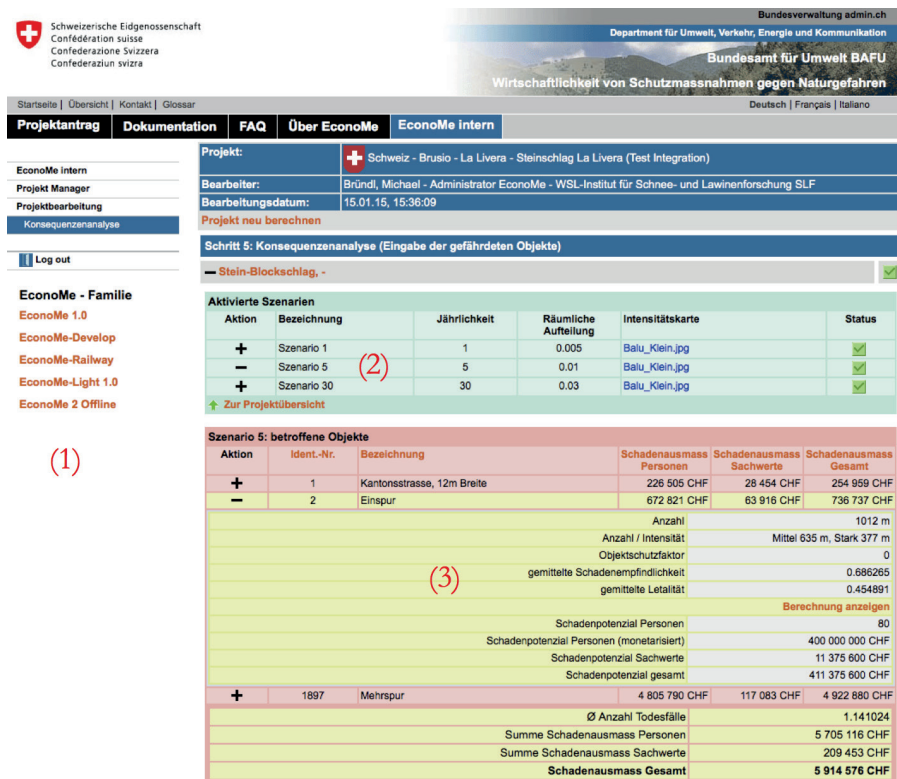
Schweizerische Eidgenossenschaft
Confédération suisse
Confederazione Svizzera
Confederaziun svizra

Bundesverwaltung admin.ch
Department für Umwelt, Verkehr, Energie und Kommunikation
Bundesamt für Umwelt BAFU
Wirtschaftlichkeit von Schutzmassnahmen gegen Naturgefahren

Startseite | Übersicht | Kontakt | Glossar
Deutsch | Français | Italiano

Projektantrag | Dokumentation | FAQ | Über EconoMe | EconoMe intern

EconoMe intern
Projekt Manager
Projektbearbeitung
Konsequenzenanalyse

Log out

EconoMe - Familie
EconoMe 1.0
EconoMe-Develop
EconoMe-Railway
EconoMe-Light 1.0
EconoMe 2 Offline

(1)

| Projekt: | Schweiz - Brusio - La Livera - Steinschlag La Livera (Test Integration) |
|---|---|
| Bearbeiter: | Bründl, Michael - Administrator EconoMe - WSL-Institut für Schnee- und Lawinenforschung SLF |
| Bearbeitungsdatum: | 15.01.15, 15:36:09 |

Projekt neu berechnen

Schritt 5: Konsequenzenanalyse (Eingabe der gefährdeten Objekte)

— Stein-Blockschlag, -

Aktivierte Szenarien

| Aktion | Bezeichnung | Jährlichkeit | Räumliche Aufteilung | Intensitätskarte | Status |
|---|---|---|---|---|---|
| + | Szenario 1 | 1 | 0.005 | Balu_Klein.jpg | |
| — | Szenario 5 | 5 | 0.01 | Balu_Klein.jpg | |
| + | Szenario 30 | 30 | 0.03 | Balu_Klein.jpg | |

(2)

Zur Projektübersicht

Szenario 5: betroffene Objekte

| Aktion | Ident.-Nr. | Bezeichnung | Schadenausmass Personen | Schadenausmass Sachwerte | Schadenausmass Gesamt |
|---|---|---|---|---|---|
| + | 1 | Kantonsstrasse, 12m Breite | 226 505 CHF | 28 454 CHF | 254 959 CHF |
| — | 2 | Einspur | 672 821 CHF | 63 916 CHF | 736 737 CHF |

| | |
|---|---|
| Anzahl | 1012 m |
| Anzahl / Intensität | Mittel 635 m, Stark 377 m |
| Objektschutzfaktor | 0 |
| gemittelte Schadenempfindlichkeit | 0.686265 |
| gemittelte Letalität | 0.454891 |
| | Berechnung anzeigen |
| Schadenpotenzial Personen | 80 |
| Schadenpotenzial Personen (monetarisiert) | 400 000 000 CHF |
| Schadenpotenzial Sachwerte | 11 375 600 CHF |
| Schadenpotenzial gesamt | 411 375 600 CHF |

(3)

| Aktion | Ident.-Nr. | Bezeichnung | Schadenausmass Personen | Schadenausmass Sachwerte | Schadenausmass Gesamt |
|---|---|---|---|---|---|
| + | 1897 | Mehrspur | 4 805 790 CHF | 117 083 CHF | 4 922 880 CHF |

| | |
|---|---|
| Ø Anzahl Todesfälle | 1.141024 |
| Summe Schadenausmass Personen | 5 705 116 CHF |
| Summe Schadenausmass Sachwerte | 209 453 CHF |
| Schadenausmass Gesamt | 5 914 576 CHF |